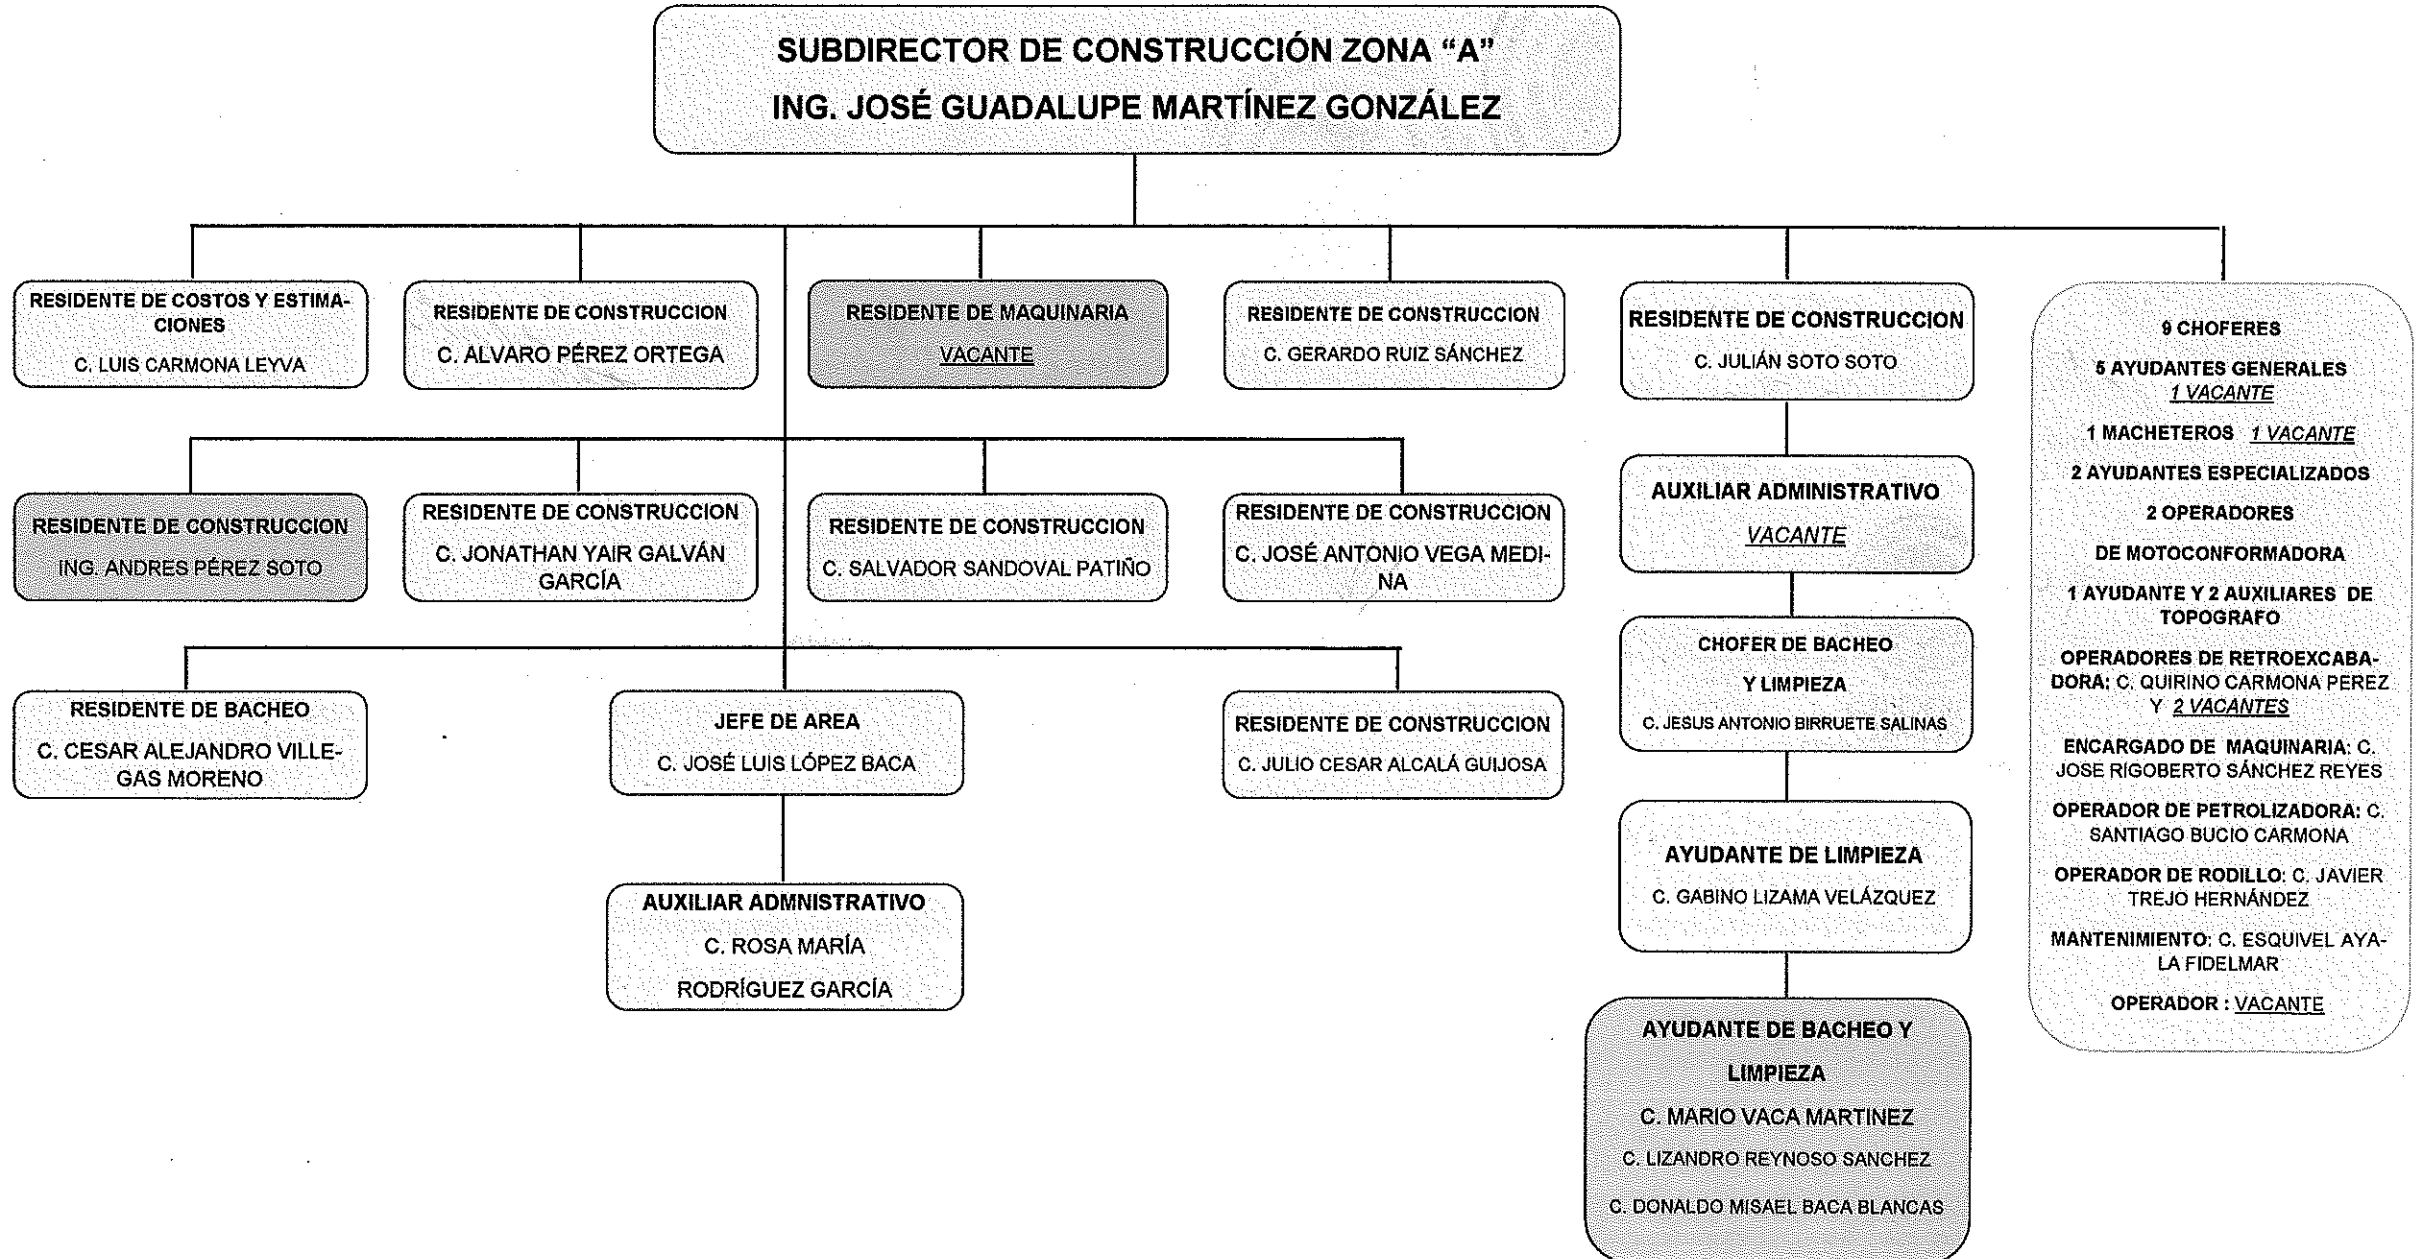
SUBDIRECTOR DE CONSTRUCCIÓN ZONA "A"
ING. JOSÉ GUADALUPE MARTÍNEZ GONZÁLEZ

RESIDENTE DE COSTOS Y ESTIMACIONES
C. LUIS CARMONA LEYVA

RESIDENTE DE CONSTRUCCION
C. ALVARO PÉREZ ORTEGA

RESIDENTE DE MAQUINARIA
VACANTE

RESIDENTE DE CONSTRUCCION
C. GERARDO RUIZ SÁNCHEZ

RESIDENTE DE CONSTRUCCION
C. JULIÁN SOTO SOTO

AUXILIAR ADMINISTRATIVO
VACANTE

CHOFER DE BACHEO
Y LIMPIEZA
C. JESUS ANTONIO BIRRUETE SALINAS

AYUDANTE DE LIMPIEZA
C. GABINO LIZAMA VELÁZQUEZ

AYUDANTE DE BACHEO Y LIMPIEZA
C. MARIO VACA MARTINEZ
C. LIZANDRO REYNOSO SANCHEZ
C. DONALDO MISAEL BACA BLANCAS

9 CHOFERES
5 AYUDANTES GENERALES
1 VACANTE
1 MACHETEROS 1 VACANTE
2 AYUDANTES ESPECIALIZADOS
2 OPERADORES
DE MOTOCONFORMADORA
1 AYUDANTE Y 2 AUXILIARES DE TOPOGRAFO
OPERADORES DE RETROEXCABADORA: C. QUIRINO CARMONA PEREZ Y 2 VACANTES
ENCARGADO DE MAQUINARIA: C. JOSE RIGOBERTO SÁNCHEZ REYES
OPERADOR DE PETROLIZADORA: C. SANTIAGO BUCIO CARMONA
OPERADOR DE RODILLO: C. JAVIER TREJO HERNÁNDEZ
MANTENIMIENTO: C. ESQUIVEL AYALA FIDELMAR
OPERADOR : VACANTE

RESIDENTE DE CONSTRUCCION
ING. ANDRES PÉREZ SOTO

RESIDENTE DE CONSTRUCCION
C. JONATHAN YAIR GALVÁN GARCÍA

RESIDENTE DE CONSTRUCCION
C. SALVADOR SANDOVAL PATIÑO

RESIDENTE DE CONSTRUCCION
C. JOSÉ ANTONIO VEGA MEDINA

RESIDENTE DE BACHEO
C. CESAR ALEJANDRO VILLEGAS MORENO

JEFE DE AREA
C. JOSÉ LUIS LÓPEZ BACA

RESIDENTE DE CONSTRUCCION
C. JULIO CESAR ALCALÁ GUIJOSA

AUXILIAR ADMNISTRATIVO
C. ROSA MARÍA
RODRÍGUEZ GARCÍA